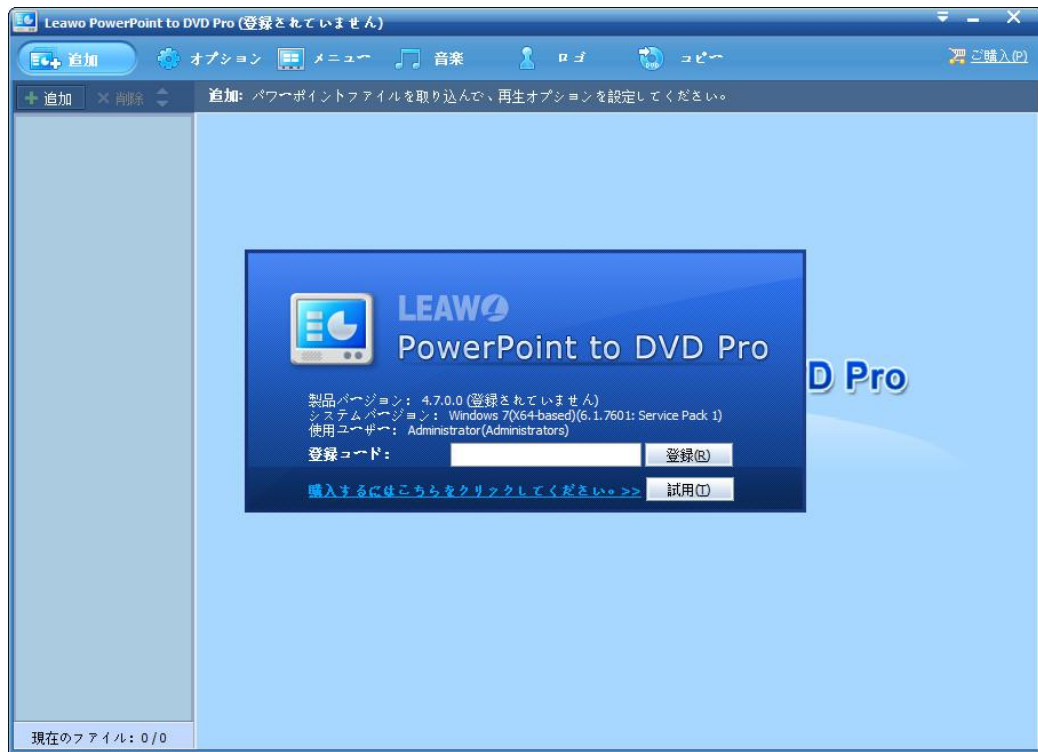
Leawo PowerPoint to DVD Pro (登録されていません)

追加 オプション メニュー 音楽 ロゴ コピー ご購入(P)

追加 削除

追加: パワーポイントファイルを取り込んで、再生オプションを設定してください。

LEAWO
PowerPoint to DVD Pro

D Pro

製品バージョン: 4.7.0.0 (登録されていません)
システムバージョン: Windows 7(X64-based)(6.1.7601: Service Pack 1)
使用ユーザー: Administrator(Administrators)
登録コード:
登録(R)

購入するにはこちらをクリックしてください。>>
試用(T)

現在のファイル: 0/0